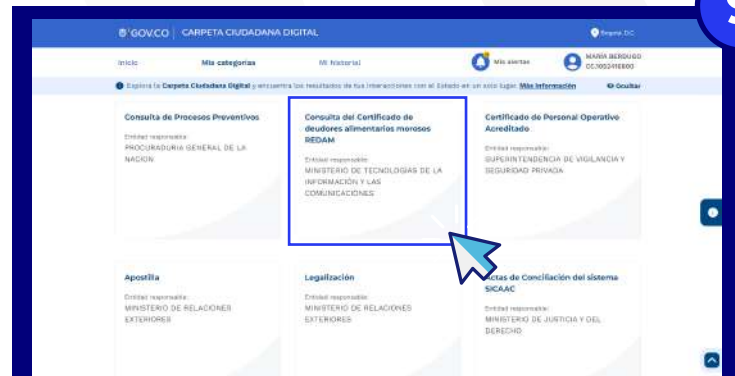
GOV.CO | CARPETA CIUDADANA DIGITAL

Bogotá, D.C.

Inicio

Mis categorías

Mi historial

Mis alertas

MARIA BERDUGO
CC.1052416800

Explora la Carpeta Ciudadana Digital y encuentra los resultados de tus interacciones con el Estado en un solo lugar. Más información

Ocultar

Consulta de Procesos Preventivos

Entidad responsable:
PROCURADURIA GENERAL DE LA NACION

Consulta del Certificado de deudores alimentarios morosos REDAM

Entidad responsable:
MINISTERIO DE TECNOLOGIAS DE LA INFORMACION Y LAS COMUNICACIONES

Certificado de Personal Operativo Acreditado

Entidad responsable:
SUPERINTENDENCIA DE VIGILANCIA Y SEGURIDAD PRIVADA

Apostilla

Entidad responsable:
MINISTERIO DE RELACIONES EXTERIORES

Legalización

Entidad responsable:
MINISTERIO DE RELACIONES EXTERIORES

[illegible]ctas de Conciliación del sistema SICAAC

Entidad responsable:
MINISTERIO DE JUSTICIA Y DEL DERECHO